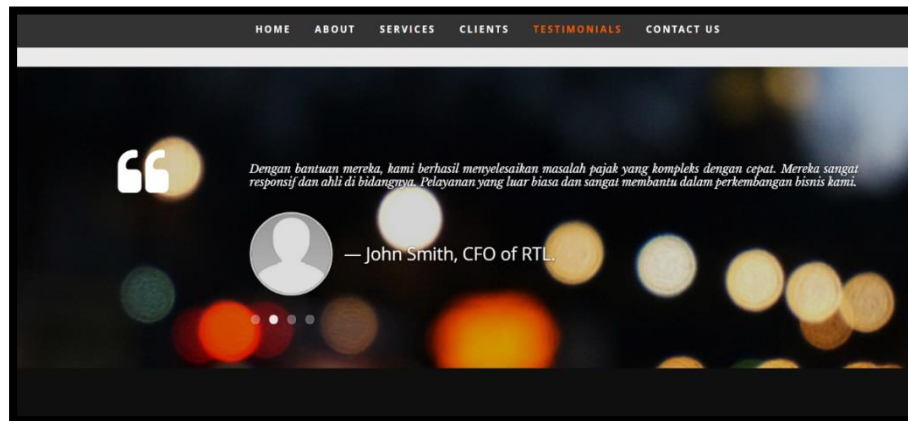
HOME ABOUT SERVICES CLIENTS TESTIMONIALS CONTACT US

Dengan bantuan mereka, kami berhasil menyelesaikan masalah pajak yang kompleks dengan cepat. Mereka sangat responsif dan ahli di bidangnya. Pelayanan yang luar biasa dan sangat membantu dalam perkembangan bisnis kami.

— John Smith, CFO of RTL.